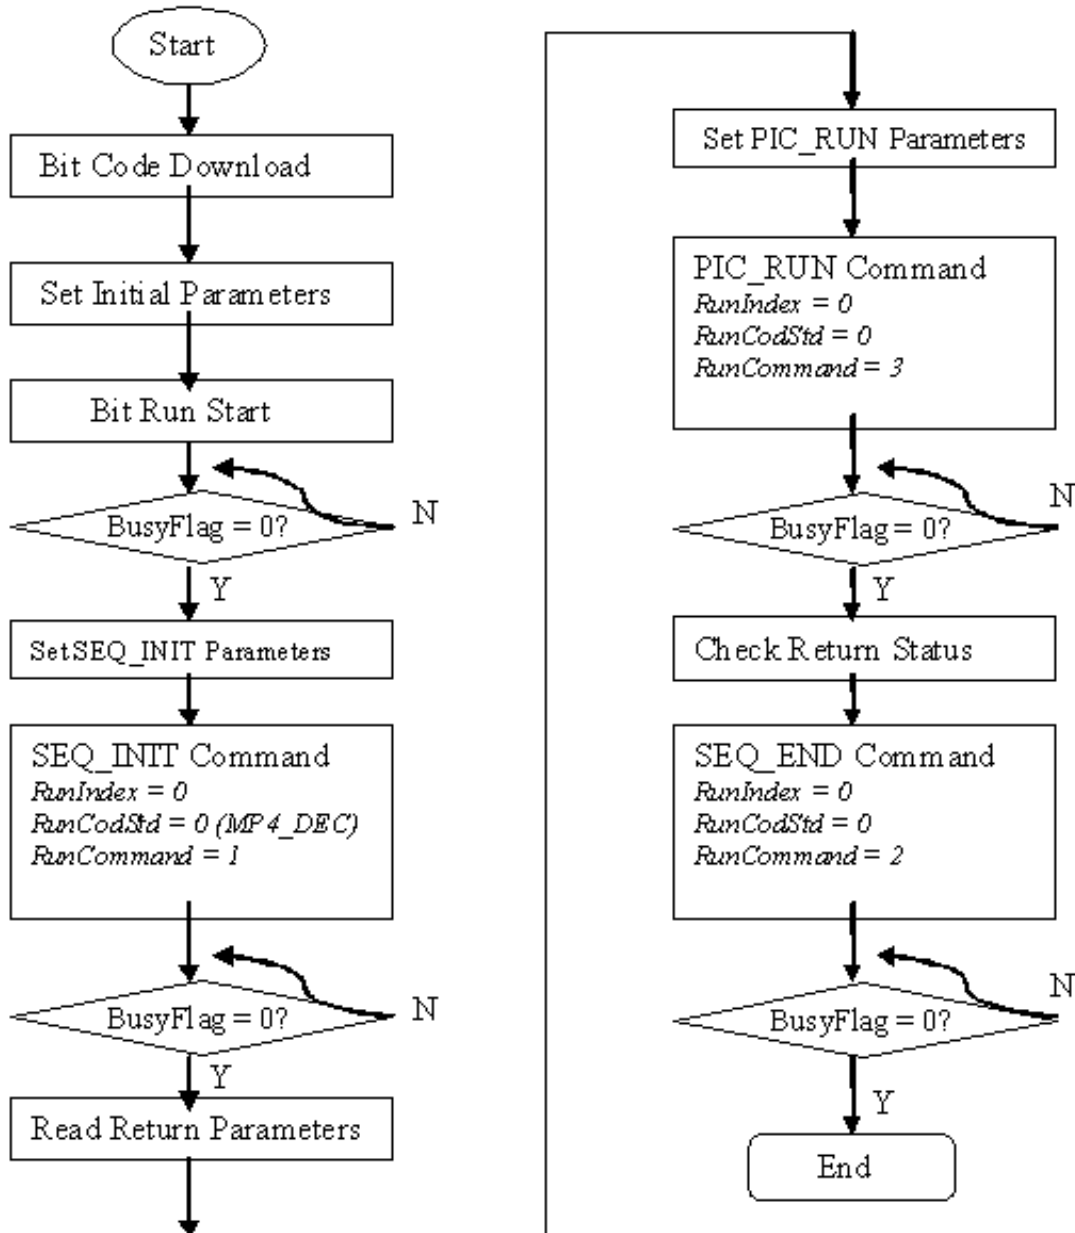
Start

Bit Code Download

Set Initial Parameters

Bit Run Start

BusyFlag = 0?

N

Y

SetSEQ_INIT Parameters

SEQ_INIT Command
RunIndex = 0
RunCodStd = 0 (MP4_DEC)
RunCommand = 1

BusyFlag = 0?

N

Y

Read Return Parameters

Set PIC_RUN Parameters

PIC_RUN Command
RunIndex = 0
RunCodStd = 0
RunCommand = 3

BusyFlag = 0?

N

Y

Check Return Status

SEQ_END Command
RunIndex = 0
RunCodStd = 0
RunCommand = 2

BusyFlag = 0?

N

Y

End